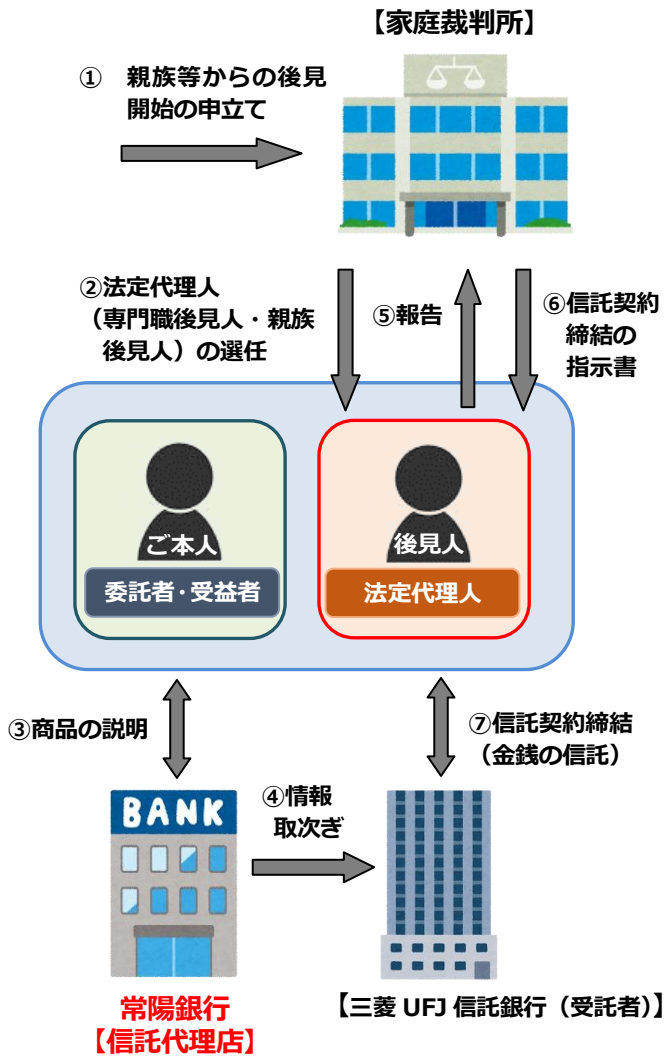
【家庭裁判所】

① 親族等からの後見開始の申立て

②法定代理人（専門職後見人・親族後見人）の選任

⑤報告

⑥信託契約締結の指示書

ご本人

委託者・受益者

後見人

法定代理人

③商品の説明

⑦信託契約締結（金銭の信託）

BANK

④情報取次ぎ

常陽銀行
【信託代理店】

【三菱 UFJ 信託銀行（受託者)】